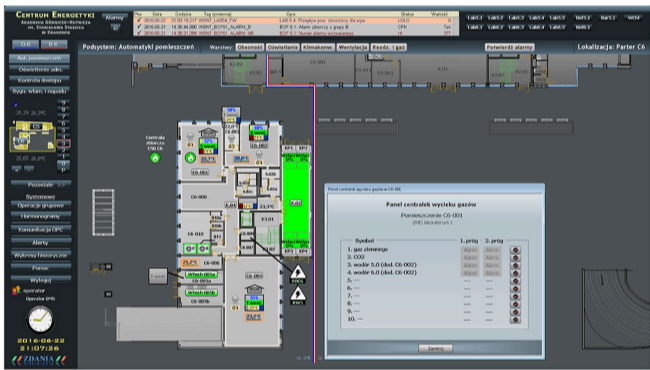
CENTRUM ENERGETYKI
AKADEMIA GÓRNICZO-HUTNICZA IM. STANISŁAWA STASZICA W KRAKOWIE

Alarmy

| Typ | Data | Godzina | Tag (zmienna) | Opis | Status | Wartość |
|---|---|---|---|---|---|---|
| | 2016-06-22 | 21:00:18.317 | WENT_LAB54_FW | LAB 5.4: Przepływ pow. dawkowy dla wyw | USkS | 0 |
| | 2016-06-21 | 14:38:44.000 | WENT_BCF51_ALARM_B | BCF 5.1: Alarm awaryjny z grupy B | OFF | Tak |
| | 2016-06-21 | 14:38:21.000 | WENT_BCF51_ALARM_NB | BCF 5.1: Suma alarmu wentylatora | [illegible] | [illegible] |

Podsystem: Automatyki pomieszczeń
Warstwy: Obecność Oświetlenie Klimatkonw. Wentylacja Rozdz. i gaz
Potwierdź alarmy
Lokalizacja: Parter C6

Aut. pomieszczeń
Oświetlenie zew.
Kontrola dostępu
Bypas. włam. i napadu
Pozostałe
Systemowe
Operacje grupowe
Harmonogramy
Komunikacja OPC
Alarmy
Wykresy historyczne
Pomoc
Wyloguj
operator
Operator EMS
2016-06-22
21:07:26
DANIA

Centrala zdarzeń CNE C6

Panel centralek wycieku gazów
Pomieszczenie C6-001
(INB) laboratorium 1

| Symbol | I. próg | 2. próg | |
|---|---|---|---|
| 1. gaz ziemnego | Alarm | Alarm | |
| 2. CO2 | Alarm | Alarm | |
| 3. wodór 5.0 (dod. C6-002) | Alarm | Alarm | |
| 4. wodór 6.0 (dod. C6-002) | Alarm | Alarm | |
| 5. --- | --- | --- | |
| 6. --- | --- | --- | |
| 7. --- | --- | --- | |
| 8. --- | --- | --- | |
| 9. --- | --- | --- | |
| 10. --- | --- | --- | |

Zamknij